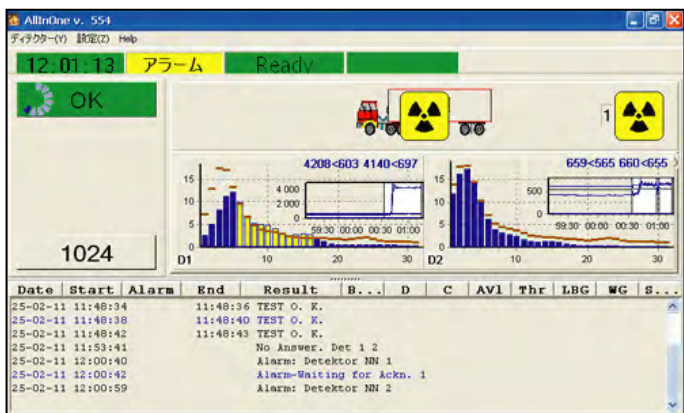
AllInOne v. 554

ディテクター(V) 設定(Z) Help

12:01:13 アラーム Ready

OK

1

4208<603 4140<697

659<565 660<655

15
10
5
0

4 000
2 000
0

59:30 00:00 00:30 01:00

D1 10 20 30

15
10
5
0

500
0

59:30 00:00 00:30 01:00

D2 10 20 30

1024

| Date | Start | Alarm | End | Result | B... | D | C | AVl | Thr | LBG | WG | S... |
|---|---|---|---|---|---|---|---|---|---|---|---|---|
| 25-02-11 11:48:34 | | | 11:48:36 | TEST O. K. | | | | | | | | |
| 25-02-11 11:48:38 | | | 11:48:40 | TEST O. K. | | | | | | | | |
| 25-02-11 11:48:42 | | | 11:48:43 | TEST O. K. | | | | | | | | |
| 25-02-11 11:53:41 | | | | No Answer. Det 1 2 | | | | | | | | |
| 25-02-11 12:00:40 | | | | Alarm: Detektor NN 1 | | | | | | | | |
| 25-02-11 12:00:42 | | | | Alarm-Waiting for Ackn. 1 | | | | | | | | |
| 25-02-11 12:00:59 | | | | Alarm: Detektor NN 2 | | | | | | | | |